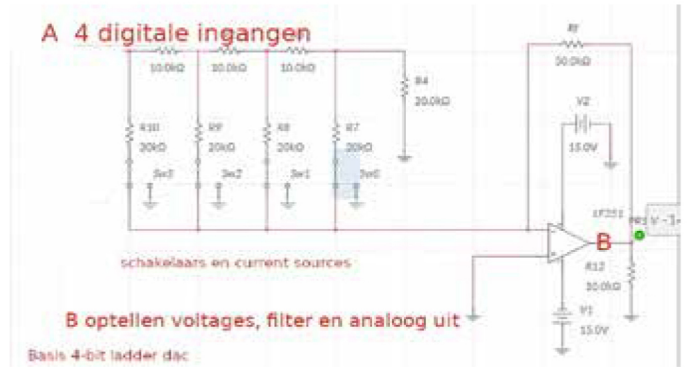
A 4 digitale ingangen

10.0kΩ

10.0kΩ

10.0kΩ

R4
20.0kΩ

Rf
20.0kΩ

V2

15.0V

R10
20kΩ

R9
20kΩ

R8
20kΩ

R7
20kΩ

Sw3

Sw2

Sw1

Sw0

LF351

B

R12
20.0kΩ

V1
15.0V

schakelaars en current sources

B optellen voltages, filter en analoog uit

Basis 4-bit ladder dac